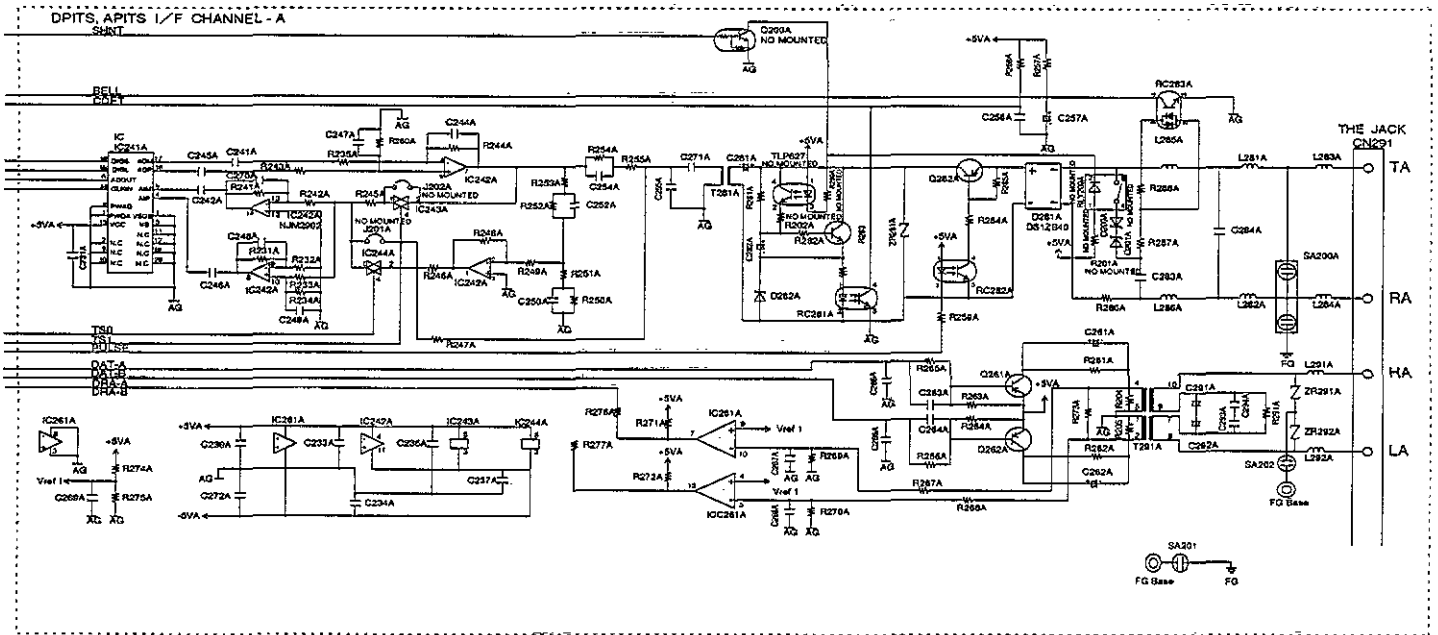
DPITS, APITS I/F CHANNEL - A

SHNT
Q200A
NO MOUNTED
AG
+5VA
R256A
R257A
C256A
C257A
AG
BELL
CDET
RC283A
AG
THE JACK
CN291
IC
IC241A
C245A
C241A
R243A
C247A
R235A
AG
R260A
C244A
R244A
IC242A
C270A
R241A
C242A
R242A
R245A
J202A
NO MOUNTED
C243A
IC242A
NJM2902
NO MOUNTED
J201A
+5VA
C271A
C248A
R231A
R232A
IC242A
R233A
R234A
C249A
AG
C246A
AG
IC244A
R246A
R248A
R249A
IC242A
AG
R254A
R255A
C254A
R253A
R252A
C252A
R251A
C250A
R250A
AG
C271A
C255A
T281A
AG
C261A
TLP627
NO MOUNTED
+5VA
R281A
NO MOUNTED
R202A
R282A
R283A
C282A
D282A
RC281A
AG
Q282A
R284A
+5VA
RC282A
R259A
D281A
DS1ZB40
NO MOUNTED
+5VA
R201A
NO MOUNTED
R288A
R287A
L285A
L281A
L283A
TA
C284A
C283A
SA200A
R286A
L286A
L282A
L284A
RA
FG
TS0
TS1
PULSE
R247A
DAT-A
DAT-B
DRA-A
DRA-B
C261A
R261A
Q261A
+5VA
R265A
C263A
R263A
C264A
R264A
R266A
Q262A
R282A
C262A
R267A
R268A
T291A
C291A
C292A
L291A
ZR291A
ZR292A
L292A
HA
LA
SA202
FG Base
IC261A
+5VA
AG
R274A
Vref 1
C269A
R275A
AG
AG
+5VA
IC261A
IC242A
IC243A
IC244A
C236A
C233A
C235A
AG
C237A
C272A
C234A
-5VA
R276A
R271A
IC261A
Vref 1
+5VA
R277A
R272A
C267A
R269A
AG
AG
IC261A
Vref 1
C268A
R270A
AG
AG
SA201
FG Base
FG